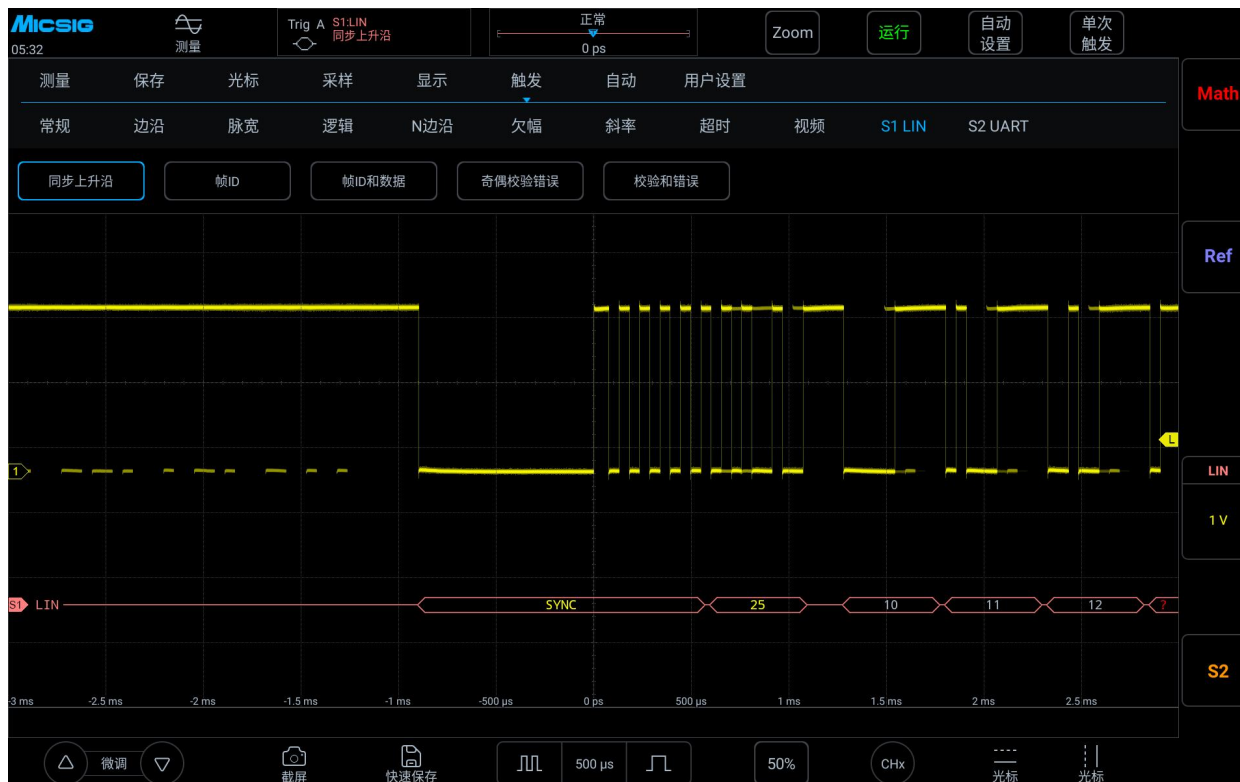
MICSIG
05:32
测量
Trig A S1:LIN
同步上升沿
正常
0 ps
Zoom
运行
自动
设置
单次
触发

测量 保存 光标 采样 显示 触发 自动 用户设置
常规 边沿 脉宽 逻辑 N边沿 欠幅 斜率 超时 视频 S1 LIN S2 UART

同步上升沿
帧ID
帧ID和数据
奇偶校验错误
校验和错误

Math
Ref
L
1
LIN
1 V
S1 LIN
SYNC
25
10
11
12
?
S2

-3 ms -2.5 ms -2 ms -1.5 ms -1 ms -500 µs 0 ps 500 µs 1 ms 1.5 ms 2 ms 2.5 ms

微调
截屏
快速保存
500 µs
50%
CHx
光标
光标